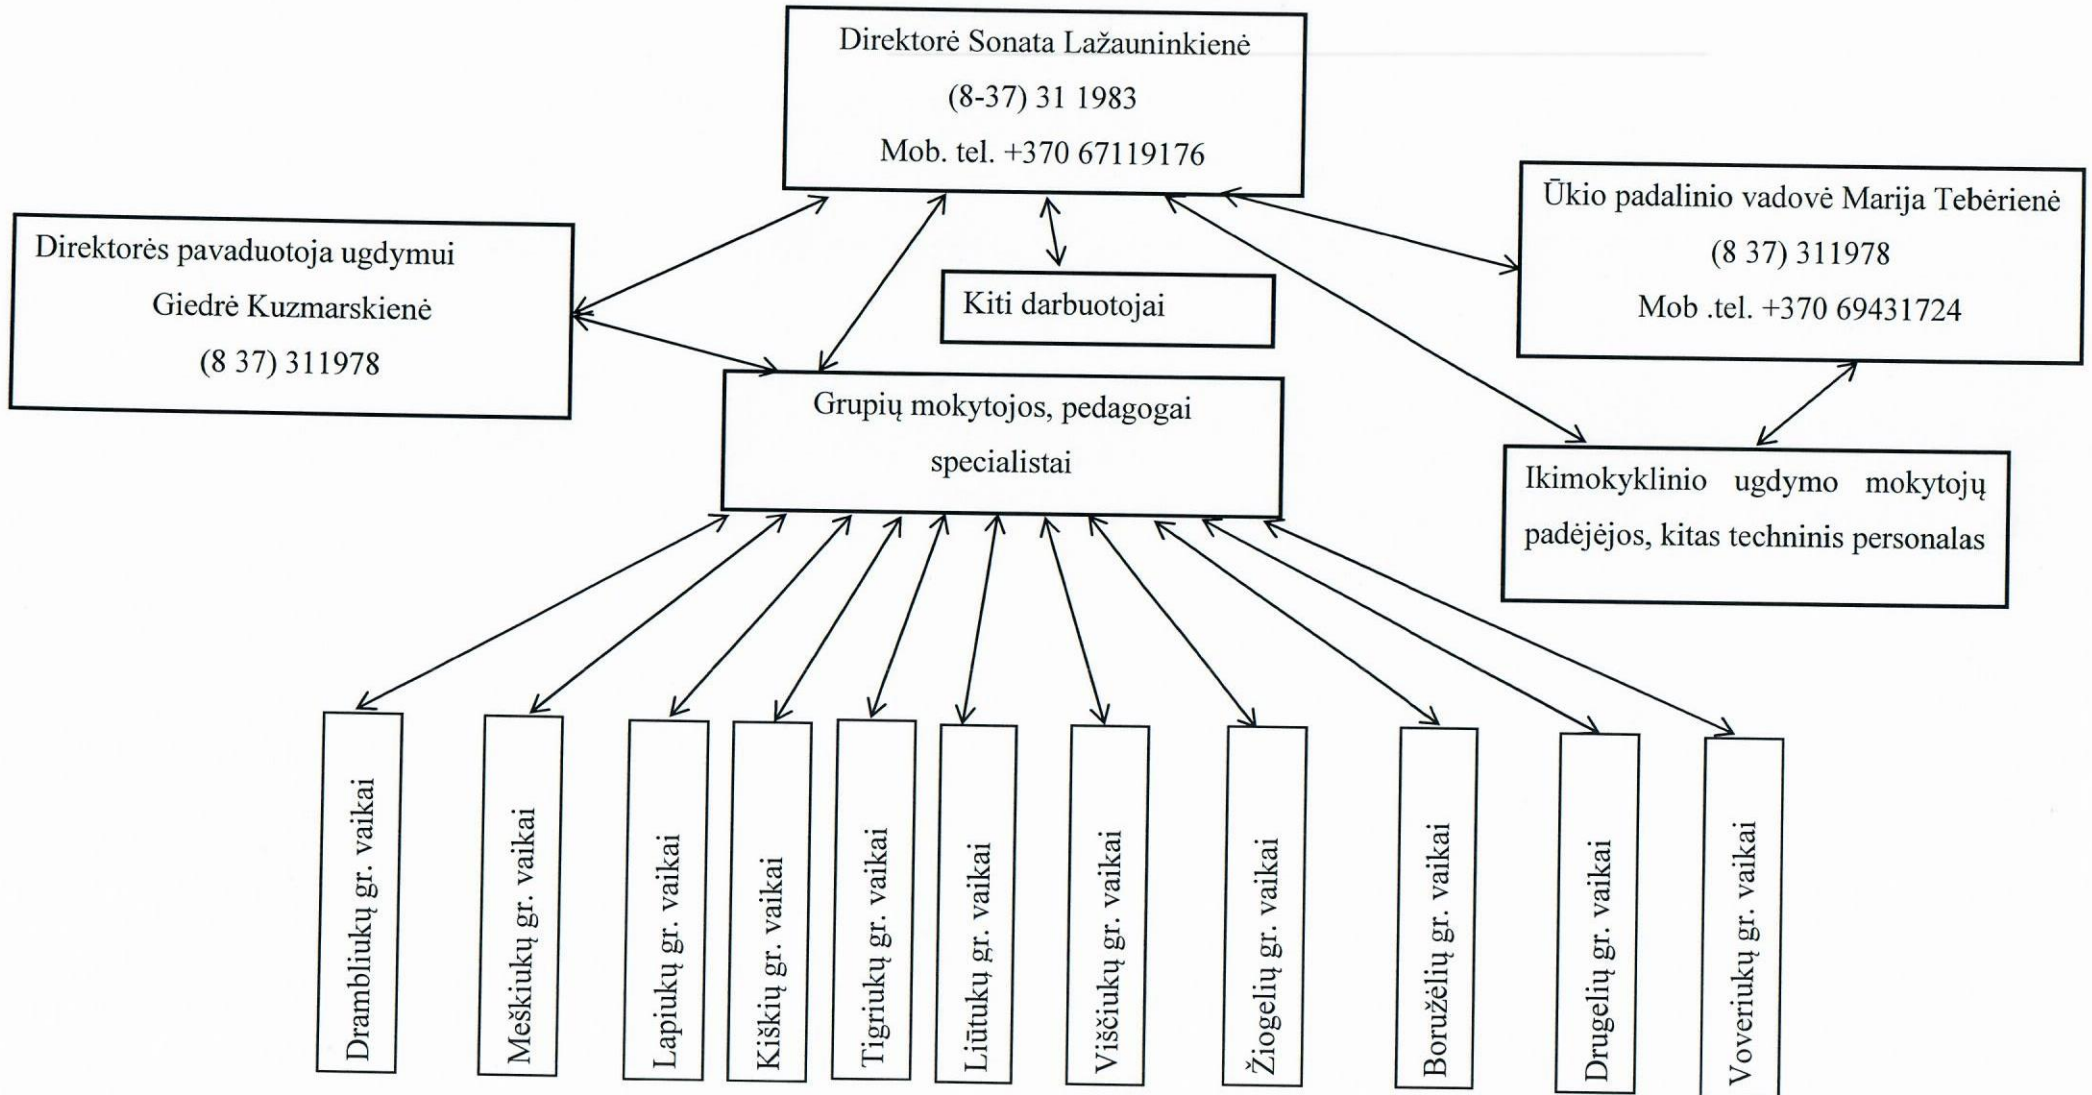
Direktorė Sonata Lažauninkienė
(8-37) 31 1983
Mob. tel. +370 67119176

Direktorės pavaduotoja ugdymui
Giedrė Kuzmarskienė
(8 37) 311978

Kiti darbuotojai

Ūkio padalinio vadovė Marija Tebėrienė
(8 37) 311978
Mob .tel. +370 69431724

Grupių mokytojos, pedagogai specialistai

Ikimokyklinio ugdymo mokytojų padėjėjos, kitas techninis personalas

Drambliukų gr. vaikai

Meškiukų gr. vaikai

Lapiukų gr. vaikai

Kiškių gr. vaikai

Tigriukų gr. vaikai

Liūtukų gr. vaikai

Viščiukų gr. vaikai

Žiogelių gr. vaikai

Boružėlių gr. vaikai

Drugelių gr. vaikai

Voveriukų gr. vaikai